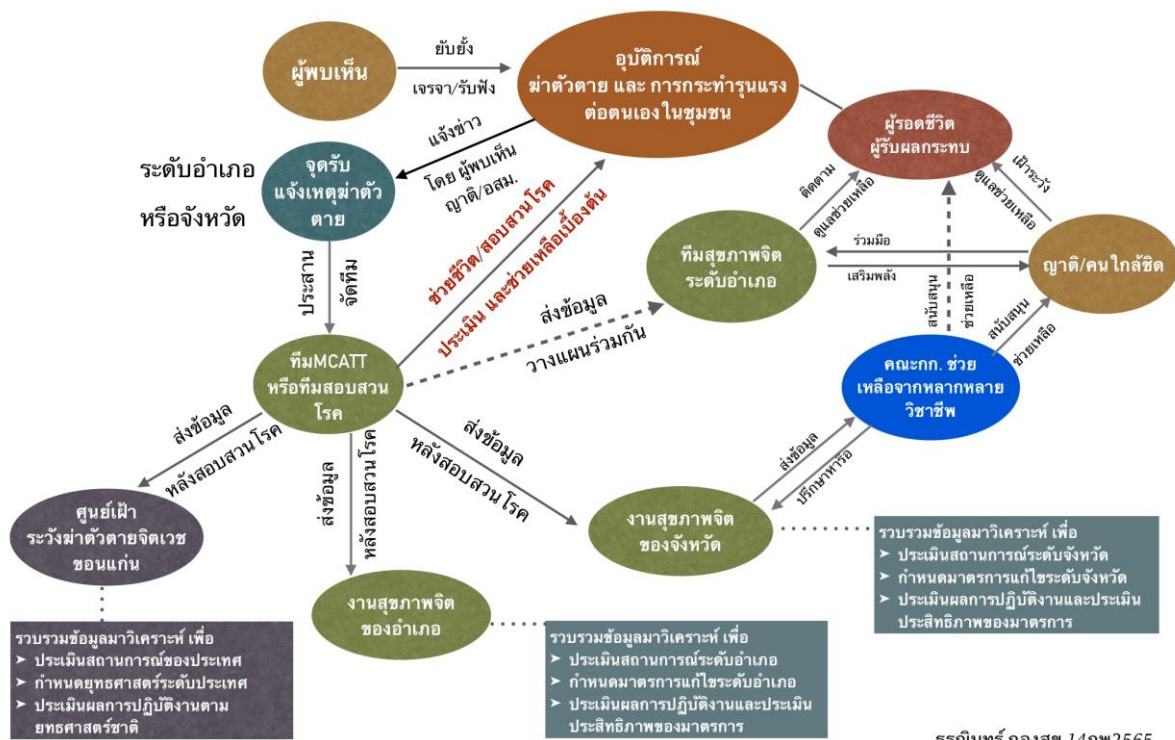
ผู้พบเห็น

ยับยั้ง

เจรจา/รับฟัง

อุบัติการณ์ ฆ่าตัวตาย และ การกระทำรุนแรงต่อตนเองในชุมชน

ผู้รอดชีวิต ผู้รับผลกระทบ

ระดับอำเภอ หรือจังหวัด

แจ้งข่าว

โดย ผู้พบเห็น ญาติ/อสม.

จุดรับแจ้งเหตุฆ่าตัวตาย

ช่วยชีวิต/สอบสวนโรค

ประเมิน และช่วยเหลือเบื้องต้น

ติดตาม

ดูแลช่วยเหลือ

ดูแลช่วยเหลือ

เฝ้าระวัง

ทีมสุขภาพจิต ระดับอำเภอ

ร่วมมือ

เสริมพลัง

ญาติ/คนใกล้ชิด

ประสาน

จัดทีม

ส่งข้อมูล

วางแผนร่วมกัน

สนับสนุน

ช่วยเหลือ

สนับสนุน

ช่วยเหลือ

ทีมMCATT หรือทีมสอบสวนโรค

คณะกก. ช่วยเหลือจากหลากหลายวิชาชีพ

ส่งข้อมูล

หลังสอบสวนโรค

ส่งข้อมูล

หลังสอบสวนโรค

ส่งข้อมูล

หลังสอบสวนโรค

ส่งข้อมูล

ปรึกษาหารือ

ศูนย์เฝ้าระวังฆ่าตัวตายจิตเวชขอนแก่น

งานสุขภาพจิตของจังหวัด

รวบรวมข้อมูลมาวิเคราะห์ เพื่อ
➤ ประเมินสถานการณ์ระดับจังหวัด
➤ กำหนดมาตรการแก้ไขระดับจังหวัด
➤ ประเมินผลการปฏิบัติงานและประเมินประสิทธิภาพของมาตรการ

งานสุขภาพจิตของอำเภอ

รวบรวมข้อมูลมาวิเคราะห์ เพื่อ
➤ ประเมินสถานการณ์ของประเทศ
➤ กำหนดยุทธศาสตร์ระดับประเทศ
➤ ประเมินผลการปฏิบัติงานตามยุทธศาสตร์ชาติ

รวบรวมข้อมูลมาวิเคราะห์ เพื่อ
➤ ประเมินสถานการณ์ระดับอำเภอ
➤ กำหนดมาตรการแก้ไขระดับอำเภอ
➤ ประเมินผลการปฏิบัติงานและประเมินประสิทธิภาพของมาตรการ

ธรณินทร์ กองสุข 14กพ2565